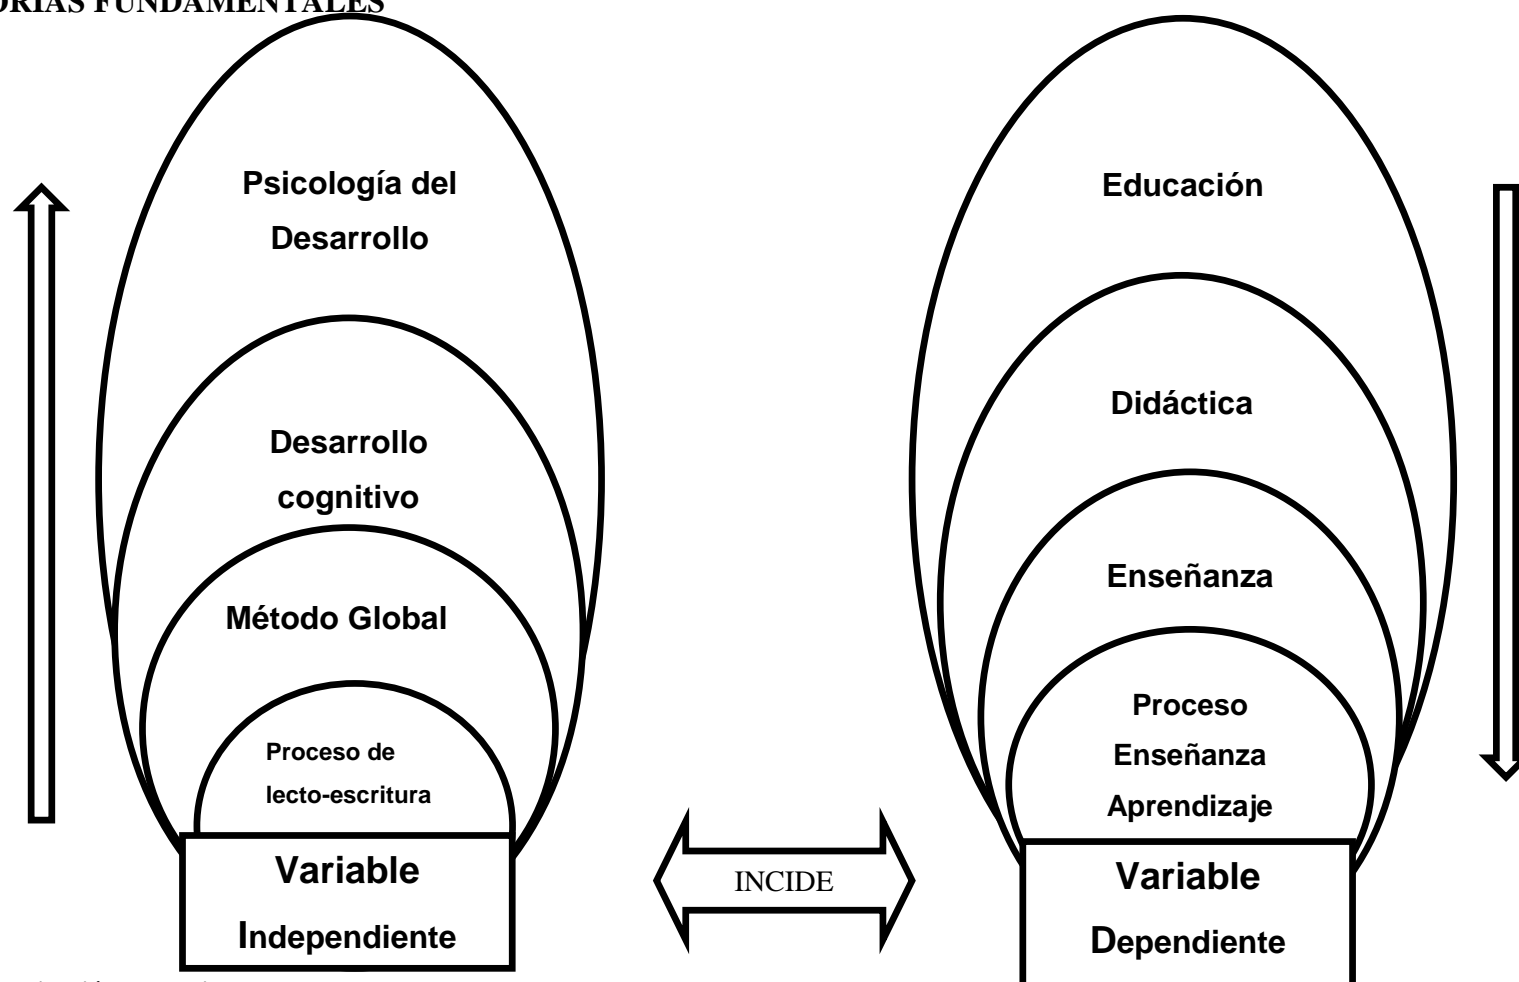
ORIAS FUNDAMENTALES

Psicología del Desarrollo

Desarrollo cognitivo

Método Global

Proceso de lecto-escritura

Variable Independiente

INCIDE

Educación

Didáctica

Enseñanza

Proceso Enseñanza Aprendizaje

Variable Dependiente